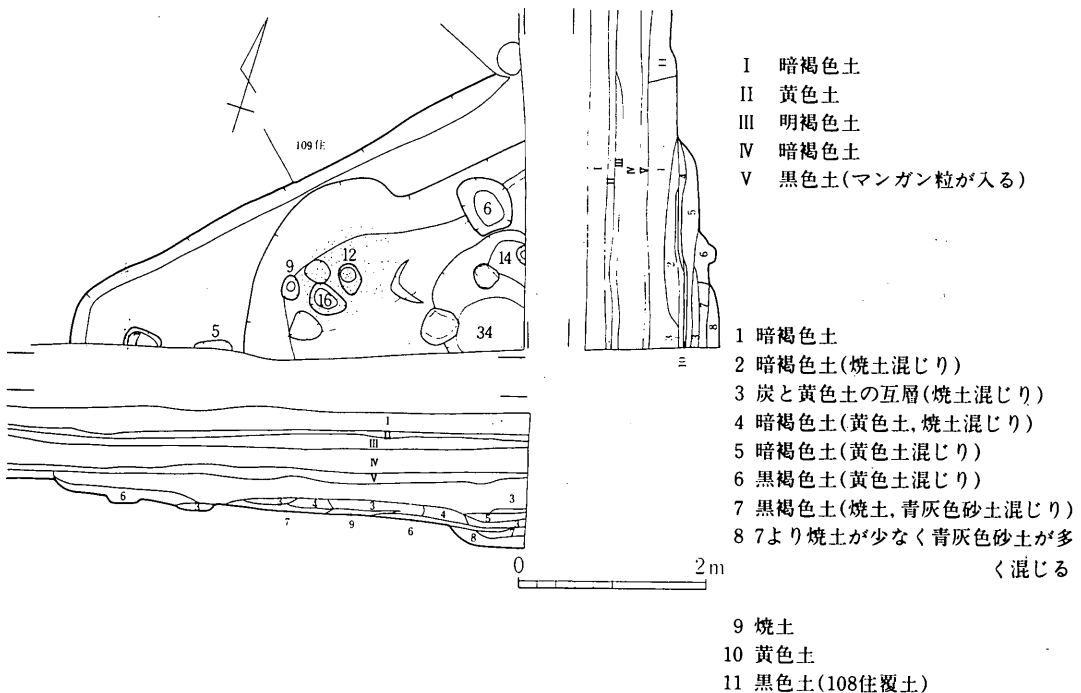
109住

6
12
9
14
16
5
7
34

I
II
III
IV
V

6
3
4
3
7
9
6
4
8
5
3

0
2m

I 暗褐色土
II 黄色土
III 明褐色土
IV 暗褐色土
V 黒色土(マンガン粒が入る)

1 暗褐色土
2 暗褐色土(焼土混じり)
3 炭と黄色土の互層(焼土混じり)
4 暗褐色土(黄色土,焼土混じり)
5 暗褐色土(黄色土混じり)
6 黒褐色土(黄色土混じり)
7 黒褐色土(焼土,青灰色砂土混じり)
8 7より焼土が少なく青灰色砂土が多く混じる

9 焼土
10 黄色土
11 黒色土(108住覆土)